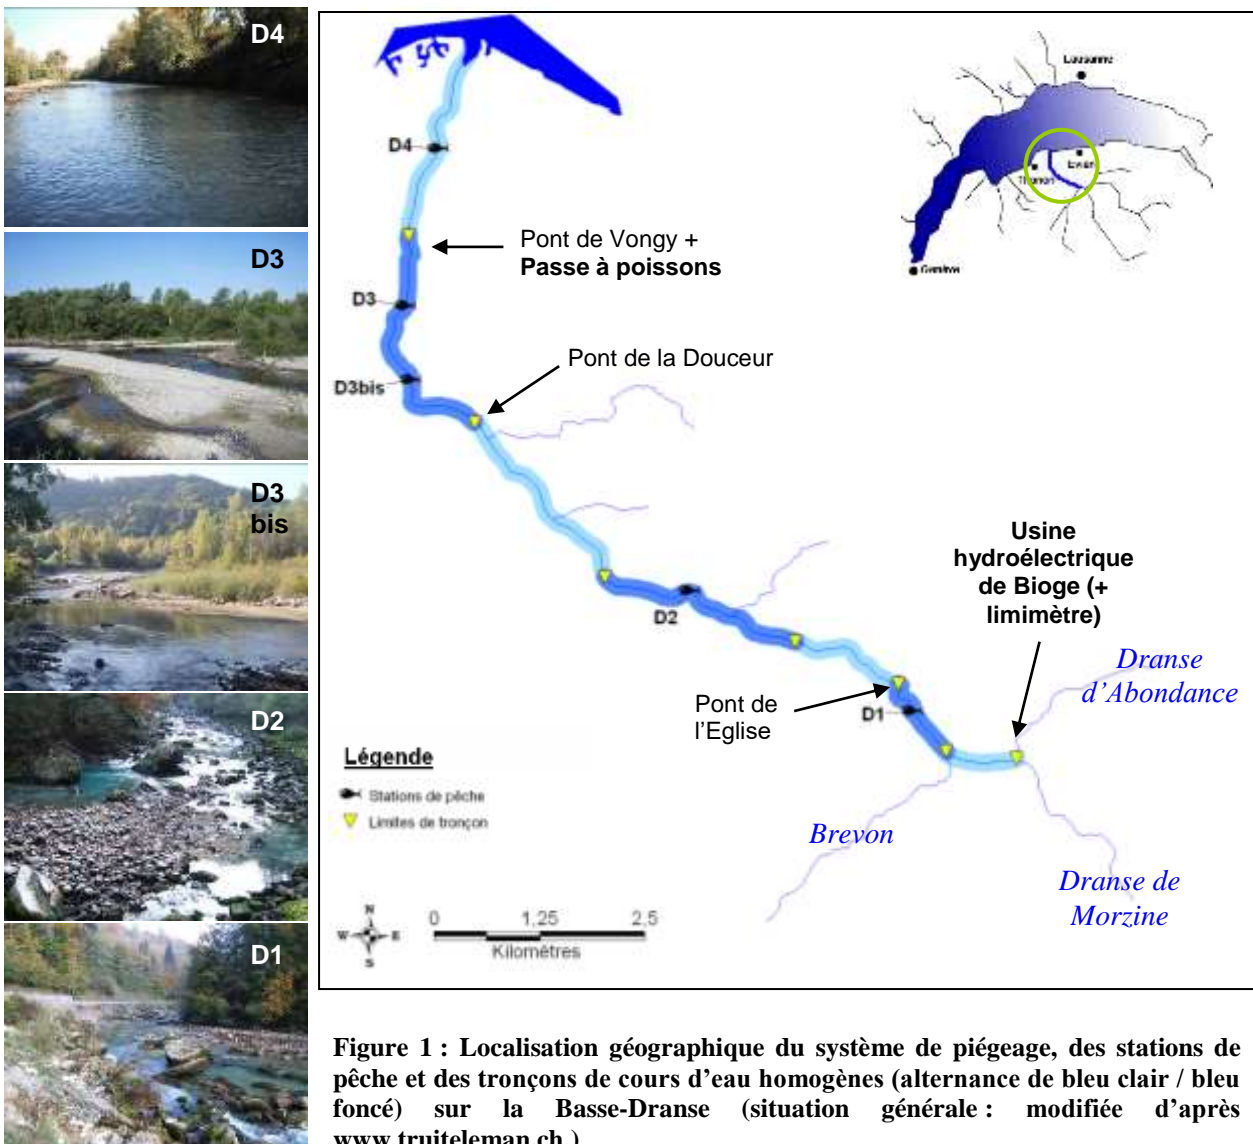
D4

D3

D3 bis

D2

D1

Lausanne

Evian

Thonon

Genève

D4

Pont de Vongy +
**Passe à poissons**

D3

D3bis

Pont de la Douceur

D2

Usine hydroélectrique de Bioge (+ limimètre)

Dranse d'Abondance

Pont de l'Eglise

D1

Légende

Stations de pêche

Limites de tronçon

Brevon

Dranse de Morzine

N
W E
S

0 1.25 2.5
Kilomètres

**Figure 1 : Localisation géographique du système de piégeage, des stations de pêche et des tronçons de cours d'eau homogènes (alternance de bleu clair / bleu foncé) sur la Basse-Dranse (situation générale : modifiée d'après www.truiteleman.ch )**